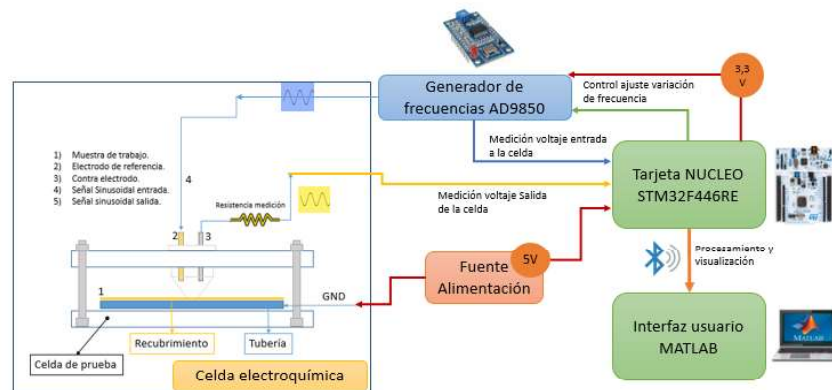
Generador de frecuencias AD9850

Control ajuste variación de frecuencia

3,3 V

Medición voltaje entrada a la celda

Tarjeta NUCLEO STM32F446RE

1) Muestra de trabajo.
2) Electrodo de referencia.
3) Contra electrodo.
4) Señal Sinusoidal entrada.
5) Señal sinusoidal salida.

4

Resistencia medición

5

Medición voltaje Salida de la celda

2 3

1

Fuente Alimentación

5V

Procesamiento y visualización

GND

Recubrimiento

Tubería

Interfaz usuario MATLAB

MATLAB

Celda de prueba

Celda electroquímica